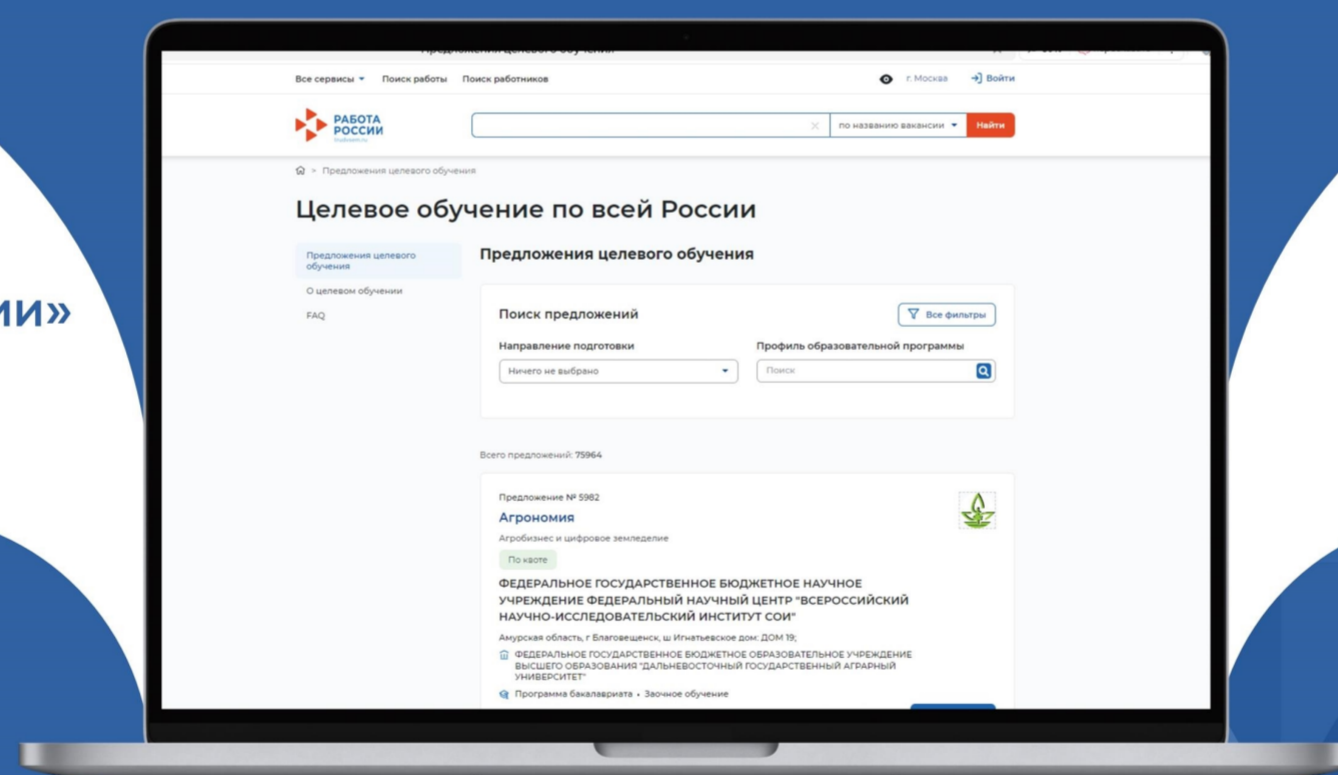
ии»

Предложения целевого обучения

Все сервисы ▾ Поиск работы Поиск работников

г. Москва Войти

РАБОТА РОССИИ trudvsem.ru

по названию вакансии ▾ Найти

Предложения целевого обучения

Целевое обучение по всей России

Предложения целевого обучения
О целевом обучении
FAQ

Предложения целевого обучения

Поиск предложений

Все фильтры

Направление подготовки
Ничего не выбрано

Профиль образовательной программы
Поиск

Всего предложений: 75964

Предложение № 5982

Агрономия

Агробизнес и цифровое земледелие

По квоте

ФЕДЕРАЛЬНОЕ ГОСУДАРСТВЕННОЕ БЮДЖЕТНОЕ НАУЧНОЕ УЧРЕЖДЕНИЕ ФЕДЕРАЛЬНЫЙ НАУЧНЫЙ ЦЕНТР "ВСЕРОССИЙСКИЙ НАУЧНО-ИССЛЕДОВАТЕЛЬСКИЙ ИНСТИТУТ СОИ"

Амурская область, г Благовещенск, ш Игнатьевское дом: ДОМ 19;

ФЕДЕРАЛЬНОЕ ГОСУДАРСТВЕННОЕ БЮДЖЕТНОЕ ОБРАЗОВАТЕЛЬНОЕ УЧРЕЖДЕНИЕ ВЫСШЕГО ОБРАЗОВАНИЯ "ДАЛЬНЕВОСТОЧНЫЙ ГОСУДАРСТВЕННЫЙ АГРАРНЫЙ УНИВЕРСИТЕТ"

Программа бакалавриата • Заочное обучение